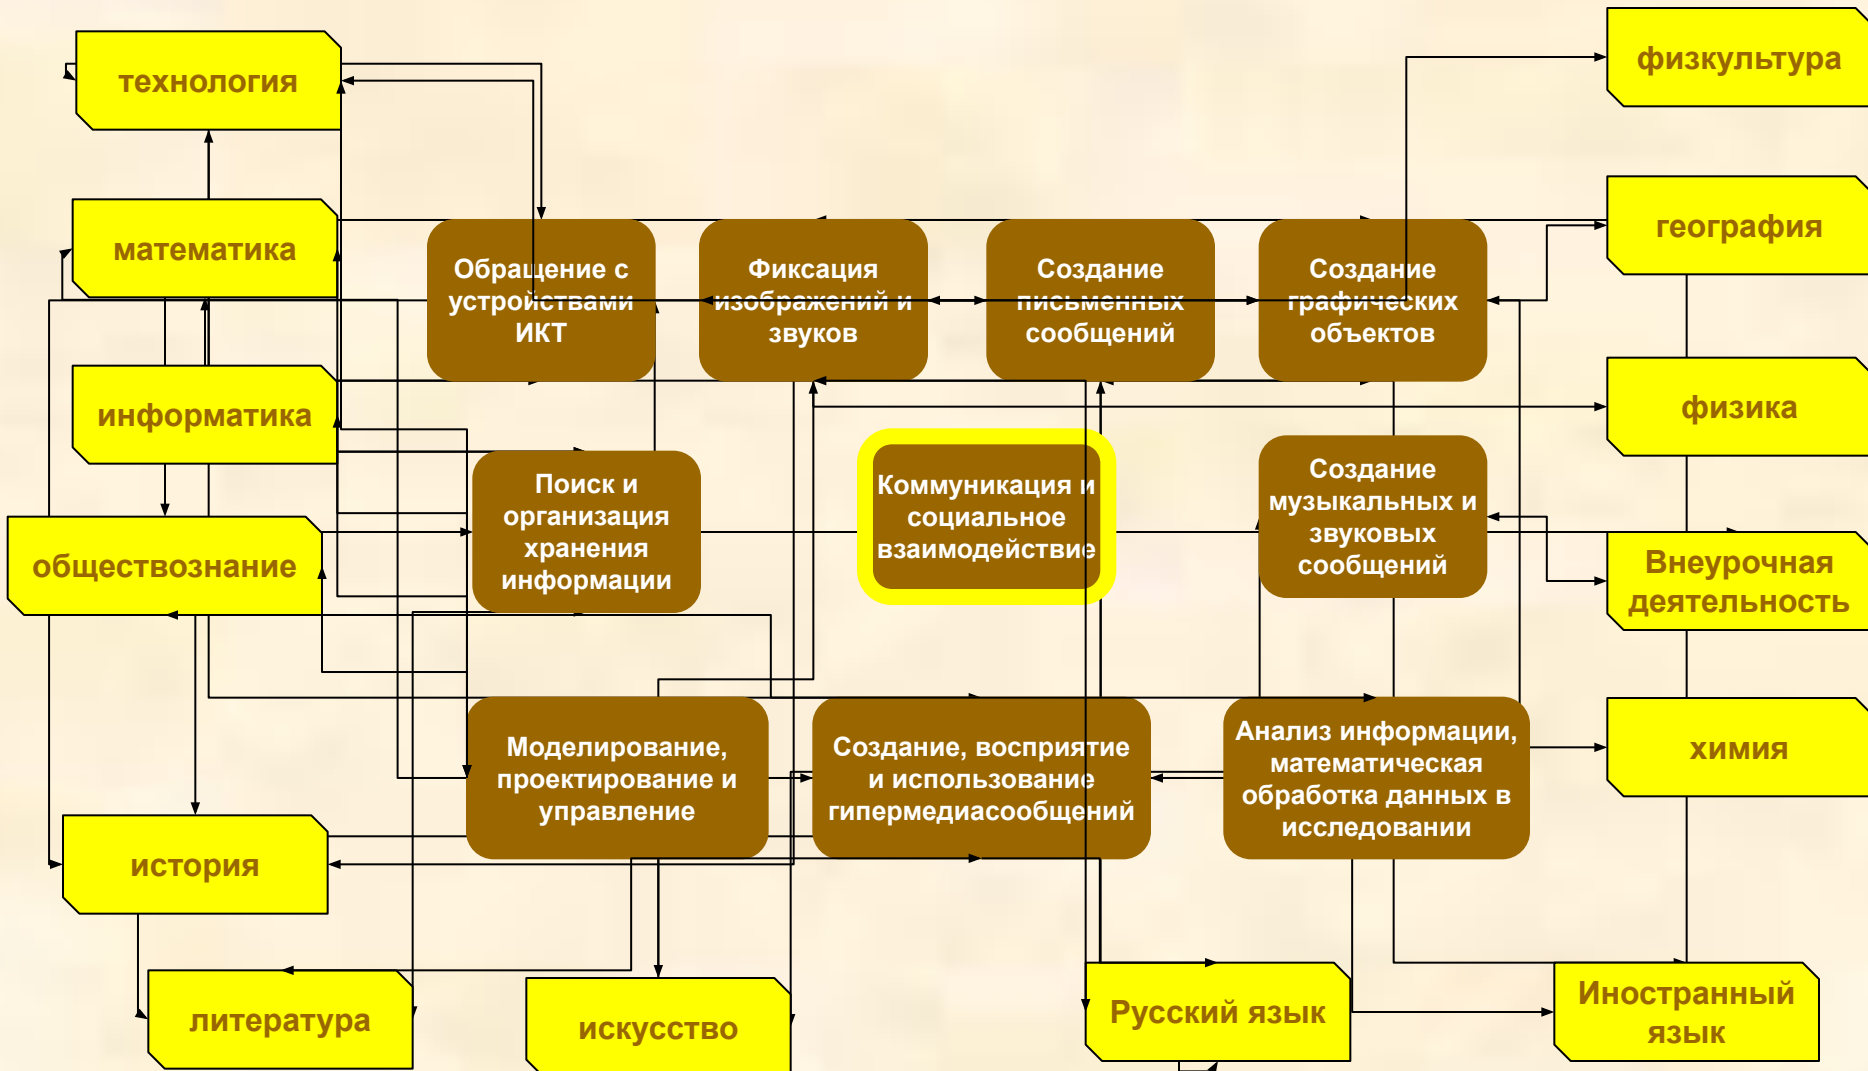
технология

математика

информатика

обществознание

история

литература

искусство

Обращение с устройствами ИКТ

Фиксация изображений и звуков

Создание письменных сообщений

Создание графических объектов

Поиск и организация хранения информации

Коммуникация и социальное взаимодействие

Создание музыкальных и звуковых сообщений

Моделирование, проектирование и управление

Создание, восприятие и использование гипермедиасообщений

Анализ информации, математическая обработка данных в исследовании

физкультура

география

физика

Внеурочная деятельность

химия

Русский язык

Иностранный язык